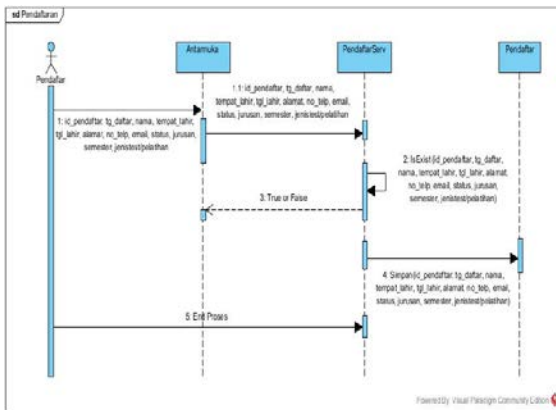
sd Pendaftaran

Pendaftar

Antarmuka

PendafarServ

Pendaftar

1: id_pendaftar, tg_daftar, nama, tempat_lahir, tgl_lahir, alamat, no_telp, email, status, jurusan, semester, jenistest/pelatihan

1.1: id_pendaftar, tg_daftar, nama, tempat_lahir, tgl_lahir, alamat, no_telp, email, status, jurusan, semester, jenistest/pelatihan

2: IsExist(id_pendaftar, tg_daftar, nama, tempat_lahir, tgl_lahir, alamat, no_telp, email, status, jurusan, semester, jenistest/pelatihan)

3: True or False

4: Simpan(id_pendaftar, tg_daftar, nama, tempat_lahir, tgl_lahir, alamat, no_telp, email, status, jurusan, semester, jenistest/pelatihan)

5: Exit Proses

Powered By Visual Paradigm Community Edition